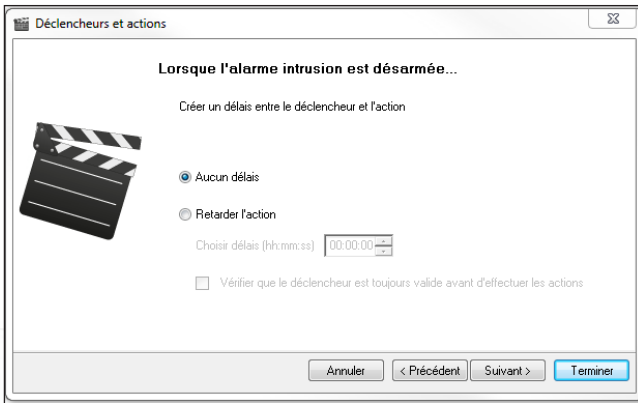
Déclencheurs et actions

Lorsque l'alarme intrusion est désarmée...

Créer un délais entre le déclencheur et l'action

Aucun délais

Retarder l'action

Choisir délais (hh:mm:ss) 00:00:00

Vérifier que le déclencheur est toujours valide avant d'effectuer les actions

Annuler
< Précédent
Suivant >
Terminer